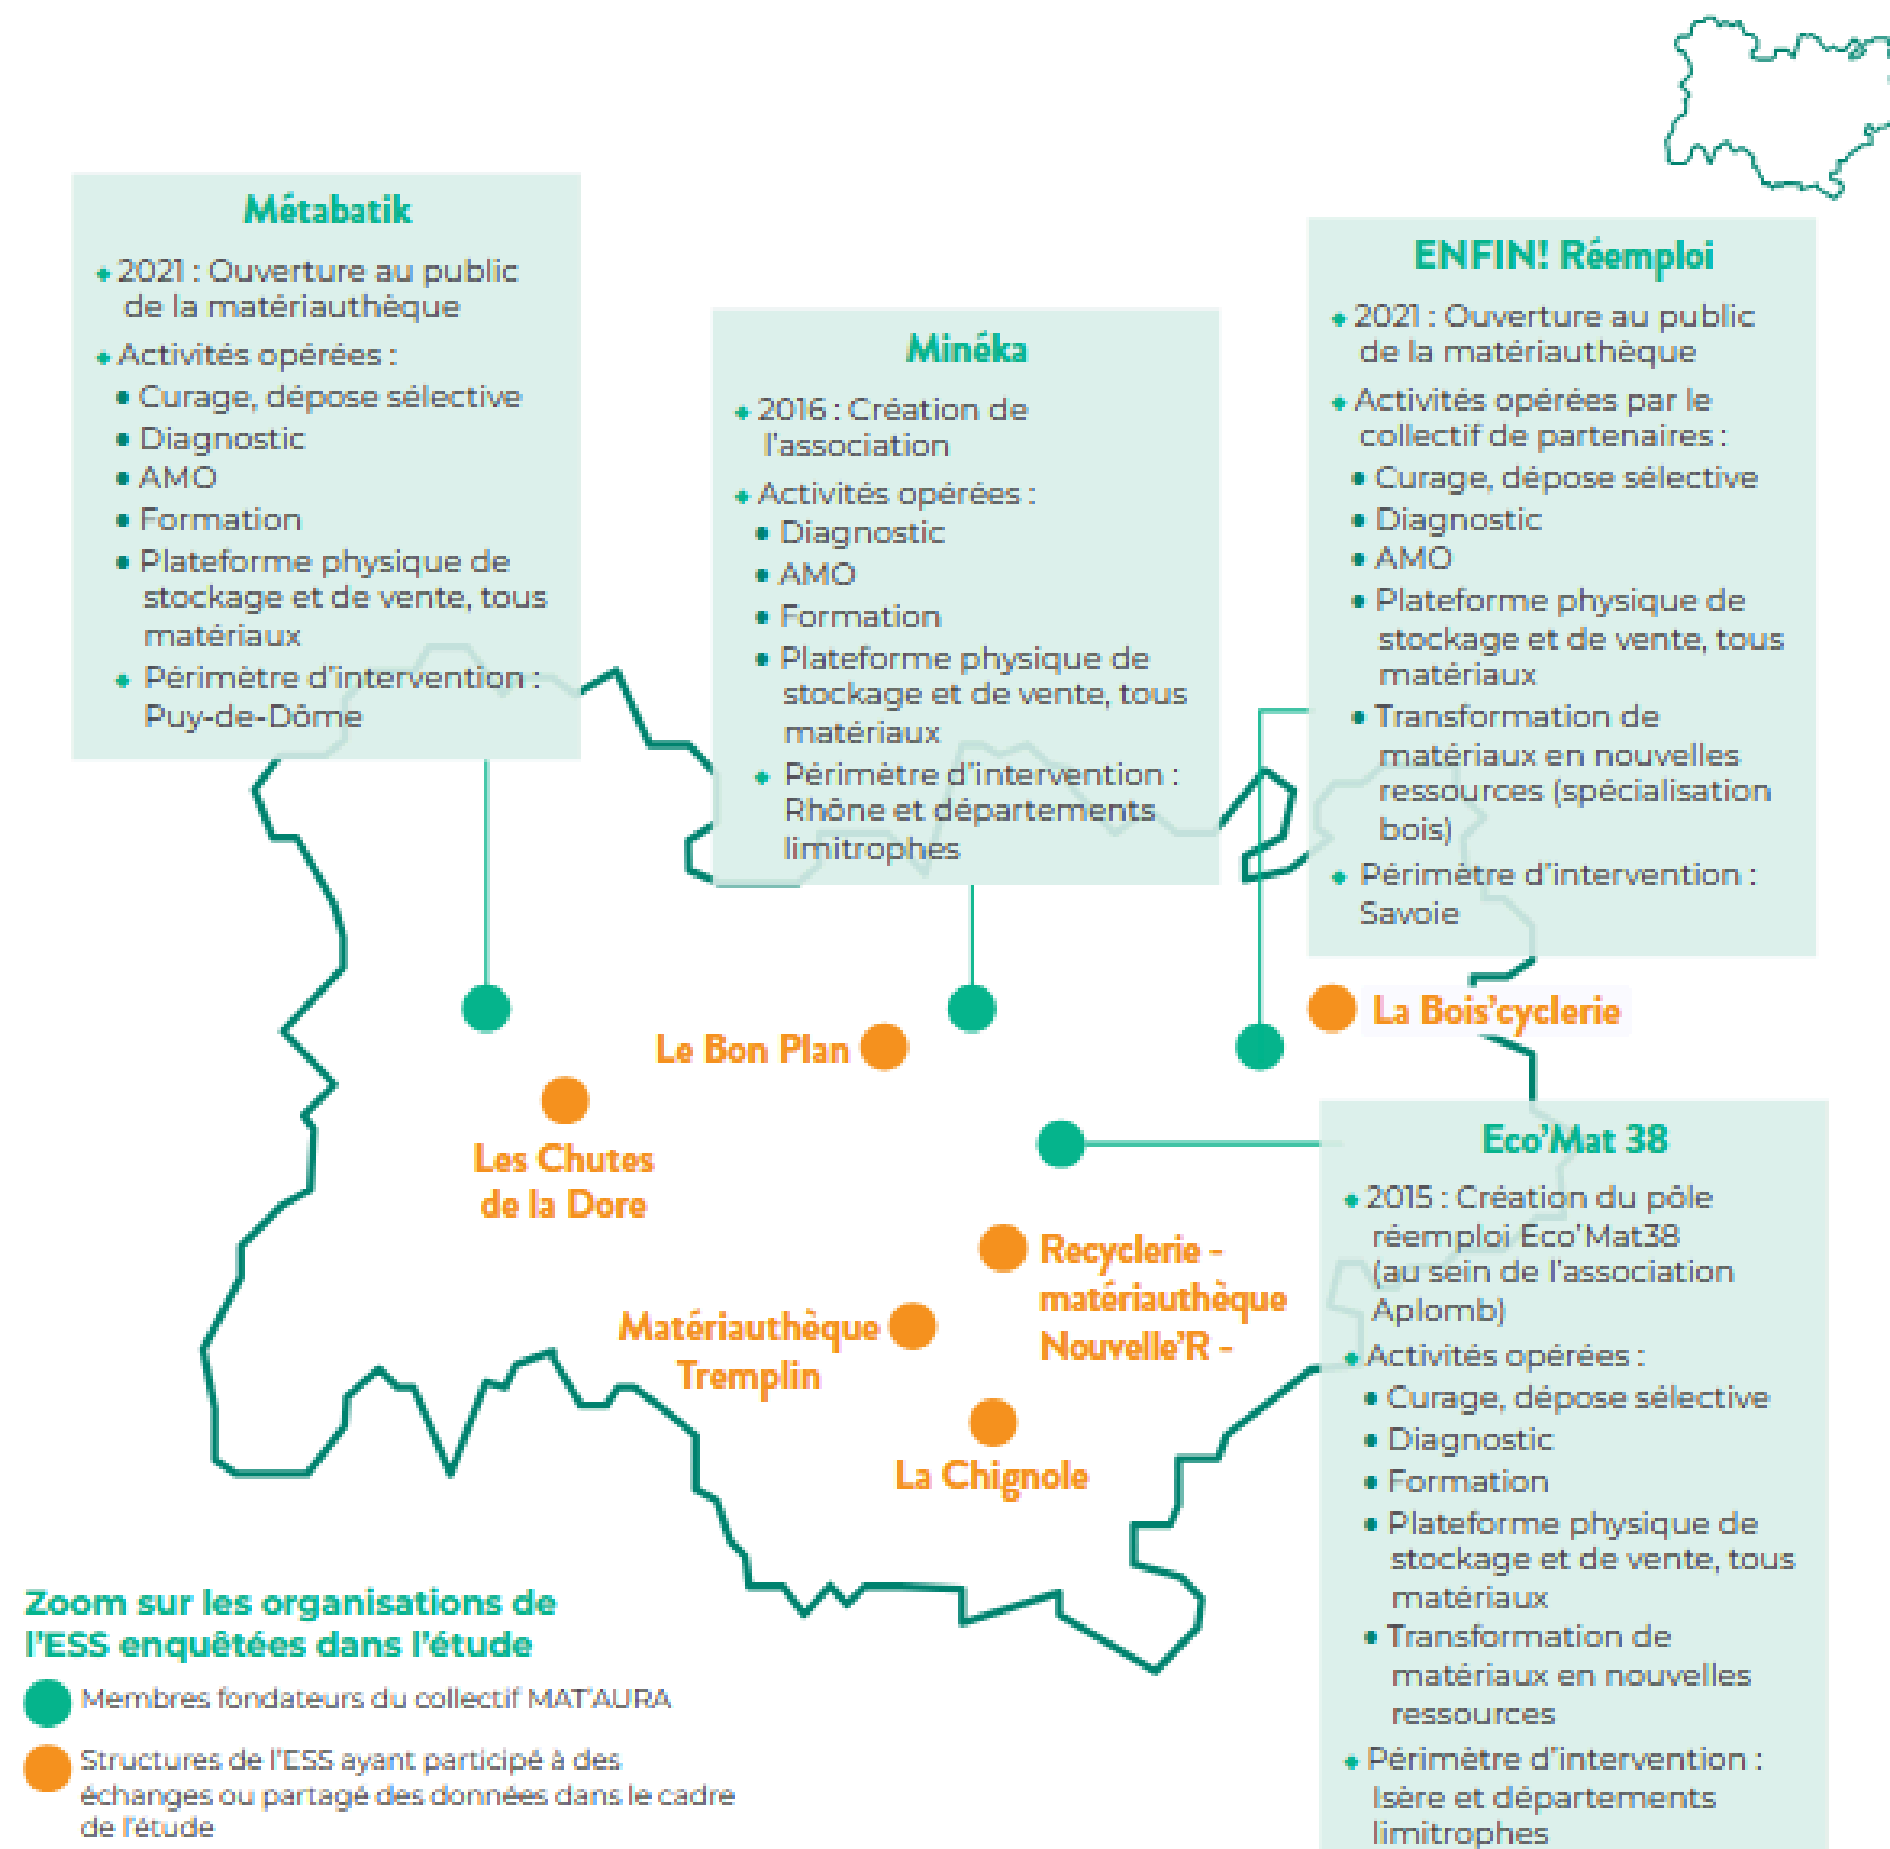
Métabatik

2021 : Ouverture au public de la matériauthèque

Activités opérées :
- Curage, dépose sélective
- Diagnostic
- AMO
- Formation
- Plateforme physique de stockage et de vente, tous matériaux

Périmètre d'intervention : Puy-de-Dôme

Minéka

2016 : Création de l'association

Activités opérées :
- Diagnostic
- AMO
- Formation
- Plateforme physique de stockage et de vente, tous matériaux

Périmètre d'intervention : Rhône et départements limitrophes

ENFIN! Réemploi

2021 : Ouverture au public de la matériauthèque

Activités opérées par le collectif de partenaires :
- Curage, dépose sélective
- Diagnostic
- AMO
- Plateforme physique de stockage et de vente, tous matériaux
- Transformation de matériaux en nouvelles ressources (spécialisation bois)

Périmètre d'intervention : Savoie

La Bois'cyclerie

Le Bon Plan

Les Chutes de la Dore

Recyclerie - matériauthèque Nouvelle'R -

Matériauthèque Tremplin

La Chignole

Eco'Mat 38

2015 : Création du pôle réemploi Eco'Mat38 (au sein de l'association Aplomb)

Activités opérées :
- Curage, dépose sélective
- Diagnostic
- Formation
- Plateforme physique de stockage et de vente, tous matériaux
- Transformation de matériaux en nouvelles ressources

Périmètre d'intervention : Isère et départements limitrophes

Zoom sur les organisations de l'ESS enquêtées dans l'étude

Membres fondateurs du collectif MAT'AURA

Structures de l'ESS ayant participé à des échanges ou partagé des données dans le cadre de l'étude